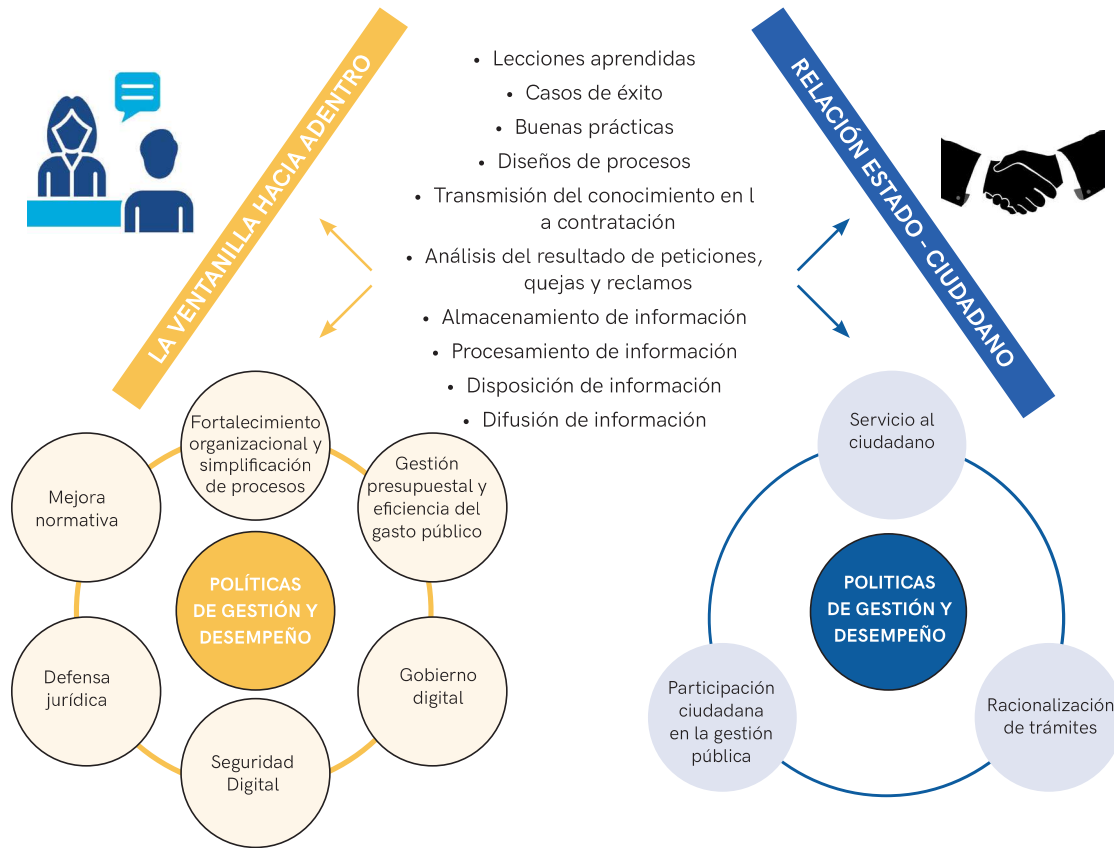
LA VENTANILLA HACIA ADENTRO

- Lecciones aprendidas
- Casos de éxito
- Buenas prácticas
- Diseños de procesos
- Transmisión del conocimiento en l a contratación
- Análisis del resultado de peticiones, quejas y reclamos
- Almacenamiento de información
- Procesamiento de información
- Disposición de información
- Difusión de información

RELACIÓN ESTADO - CIUDADANO

Fortalecimiento organizacional y simplificación de procesos

Gestión presupuestal y eficiencia del gasto público

Mejora normativa

POLÍTICAS DE GESTIÓN Y DESEMPEÑO

Gobierno digital

Defensa jurídica

Seguridad Digital

Servicio al ciudadano

POLITICAS DE GESTIÓN Y DESEMPEÑO

Participación ciudadana en la gestión pública

Racionalización de trámites